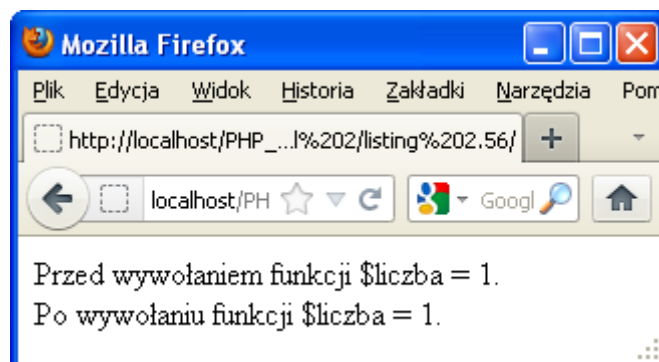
Mozilla Firefox

Plik Edycja Widok Historia Zakładki Narzędzia Pom

http://localhost/PHP_...l%202/listing%202.56/ +

localhost/PH Googl

Przed wywołaniem funkcji $liczba = 1.
Po wywołaniu funkcji $liczba = 1.